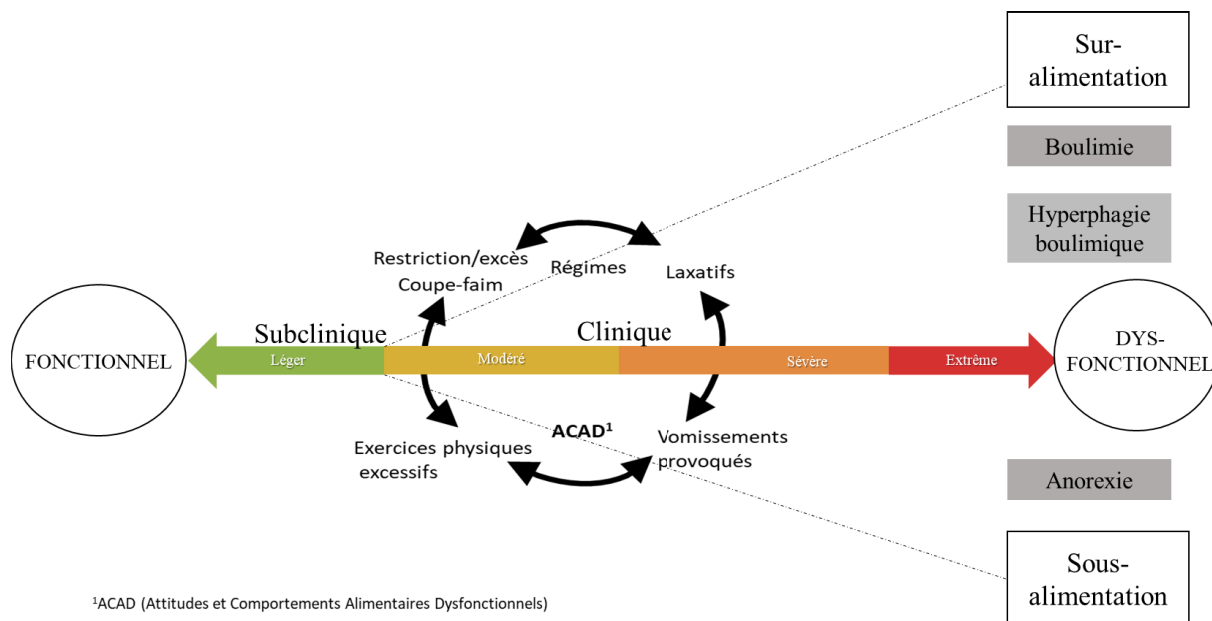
Sur-alimentation

Boulimie

Hyperphagie boulimique

Restriction/excès
Coupe-faim

Régimes

Laxatifs

Subclinique

Clinique

FONCTIONNEL

Léger

Modéré

Sévère

Extrême

DYS-FONCTIONNEL

ACAD$^1$

Exercices physiques excessifs

Vomissements provoqués

Anorexie

Sous-alimentation

$^1$ACAD (Attitudes et Comportements Alimentaires Dysfonctionnels)